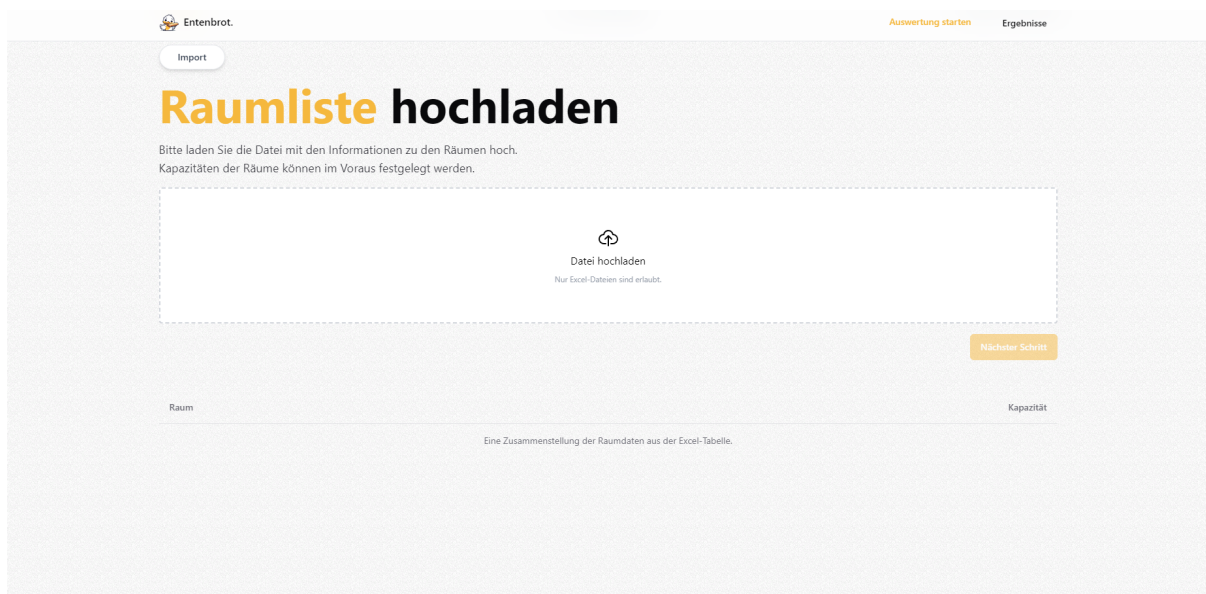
Entenbrot.

Auswertung starten

Ergebnisse

Import

Raumliste hochladen

Bitte laden Sie die Datei mit den Informationen zu den Räumen hoch.
Kapazitäten der Räume können im Voraus festgelegt werden.

Datei hochladen

Nur Excel-Dateien sind erlaubt.

Nächster Schritt

| Raum | Kapazität |
|---|---|

Eine Zusammenstellung der Raumdaten aus der Excel-Tabelle.